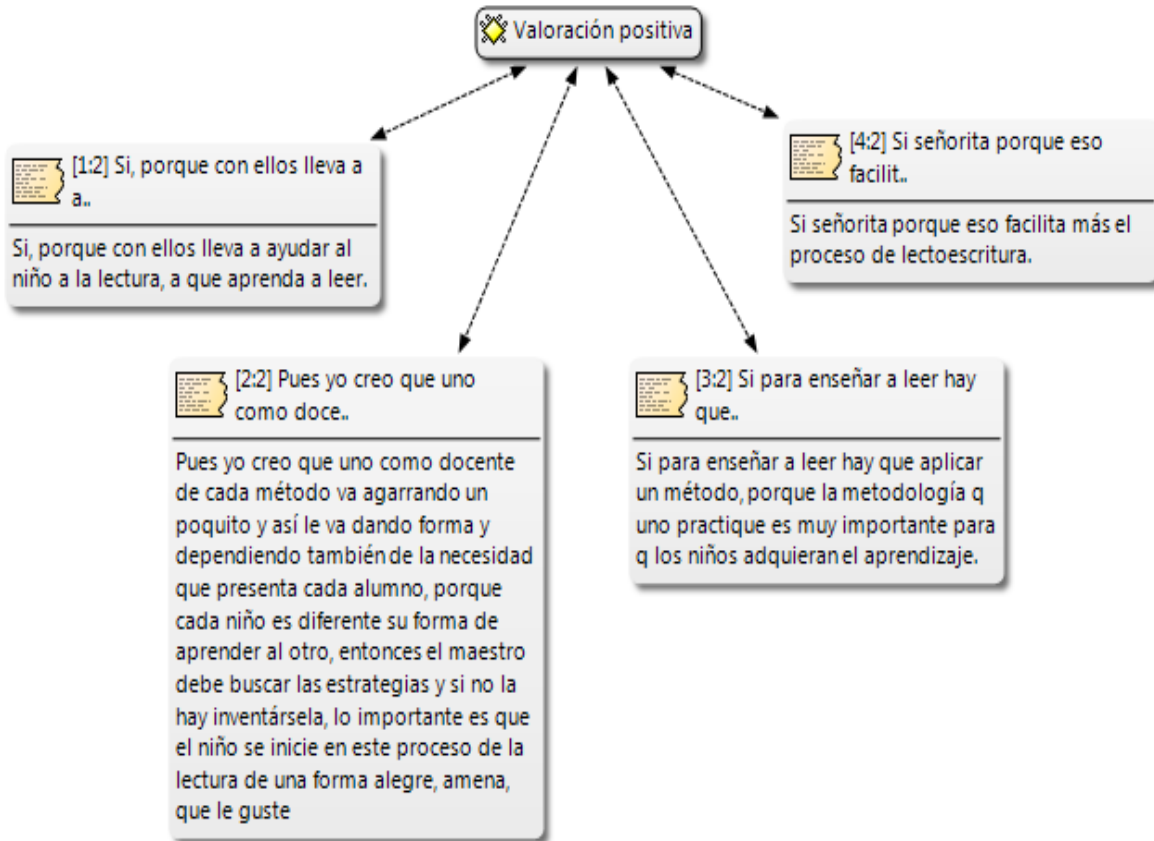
Valoración positiva

[1:2] Si, porque con ellos lleva a a..

Si, porque con ellos lleva a ayudar al niño a la lectura, a que aprenda a leer.

[4:2] Si señorita porque eso facilit..

Si señorita porque eso facilita más el proceso de lectoescritura.

[2:2] Pues yo creo que uno como doce..

Pues yo creo que uno como docente de cada método va agarrando un poquito y así le va dando forma y dependiendo también de la necesidad que presenta cada alumno, porque cada niño es diferente su forma de aprender al otro, entonces el maestro debe buscar las estrategias y si no la hay inventársela, lo importante es que el niño se inicie en este proceso de la lectura de una forma alegre, amena, que le guste

[3:2] Si para enseñar a leer hay que..

Si para enseñar a leer hay que aplicar un método, porque la metodología q uno practique es muy importante para q los niños adquieran el aprendizaje.